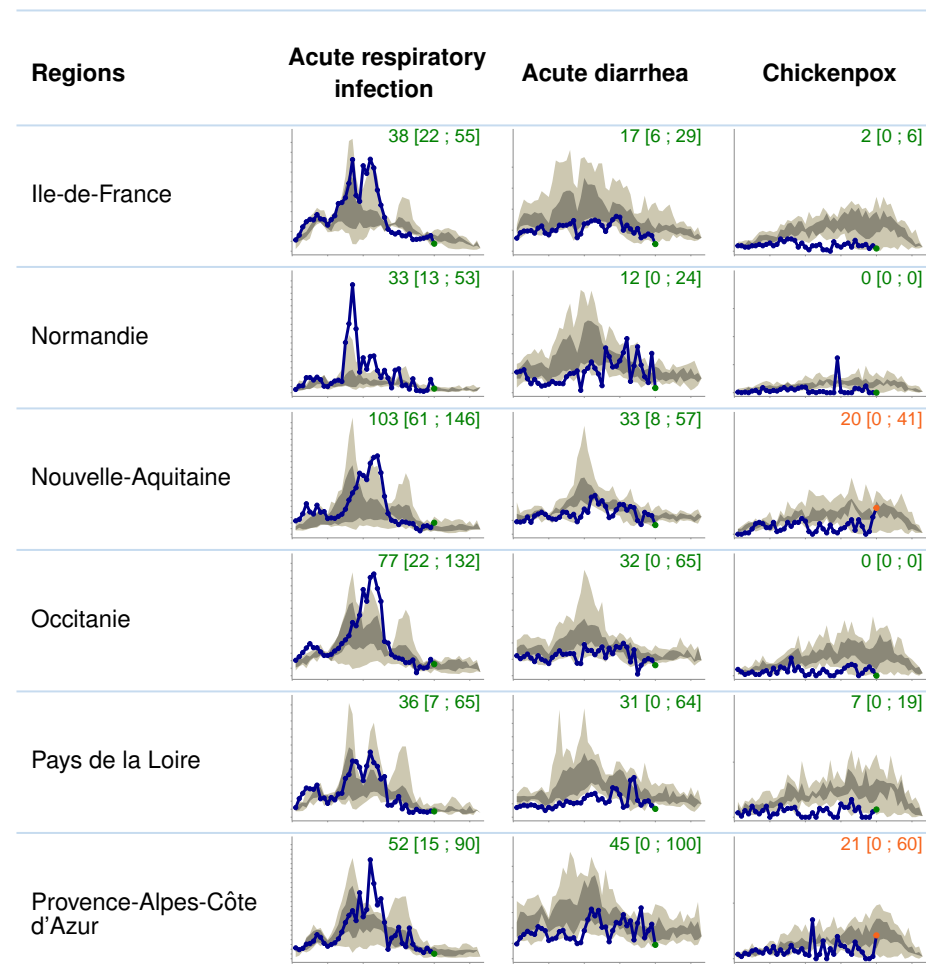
| Regions | Acute respiratory infection | Acute diarrhea | Chickenpox |
|---|---|---|---|
| Ile-de-France | 38 [22 ; 55] | 17 [6 ; 29] | 2 [0 ; 6] |
| Normandie | 33 [13 ; 53] | 12 [0 ; 24] | 0 [0 ; 0] |
| Nouvelle-Aquitaine | 103 [61 ; 146] | 33 [8 ; 57] | 20 [0 ; 41] |
| Occitanie | 77 [22 ; 132] | 32 [0 ; 65] | 0 [0 ; 0] |
| Pays de la Loire | 36 [7 ; 65] | 31 [0 ; 64] | 7 [0 ; 19] |
| Provence-Alpes-Côte d'Azur | 52 [15 ; 90] | 45 [0 ; 100] | 21 [0 ; 60] |